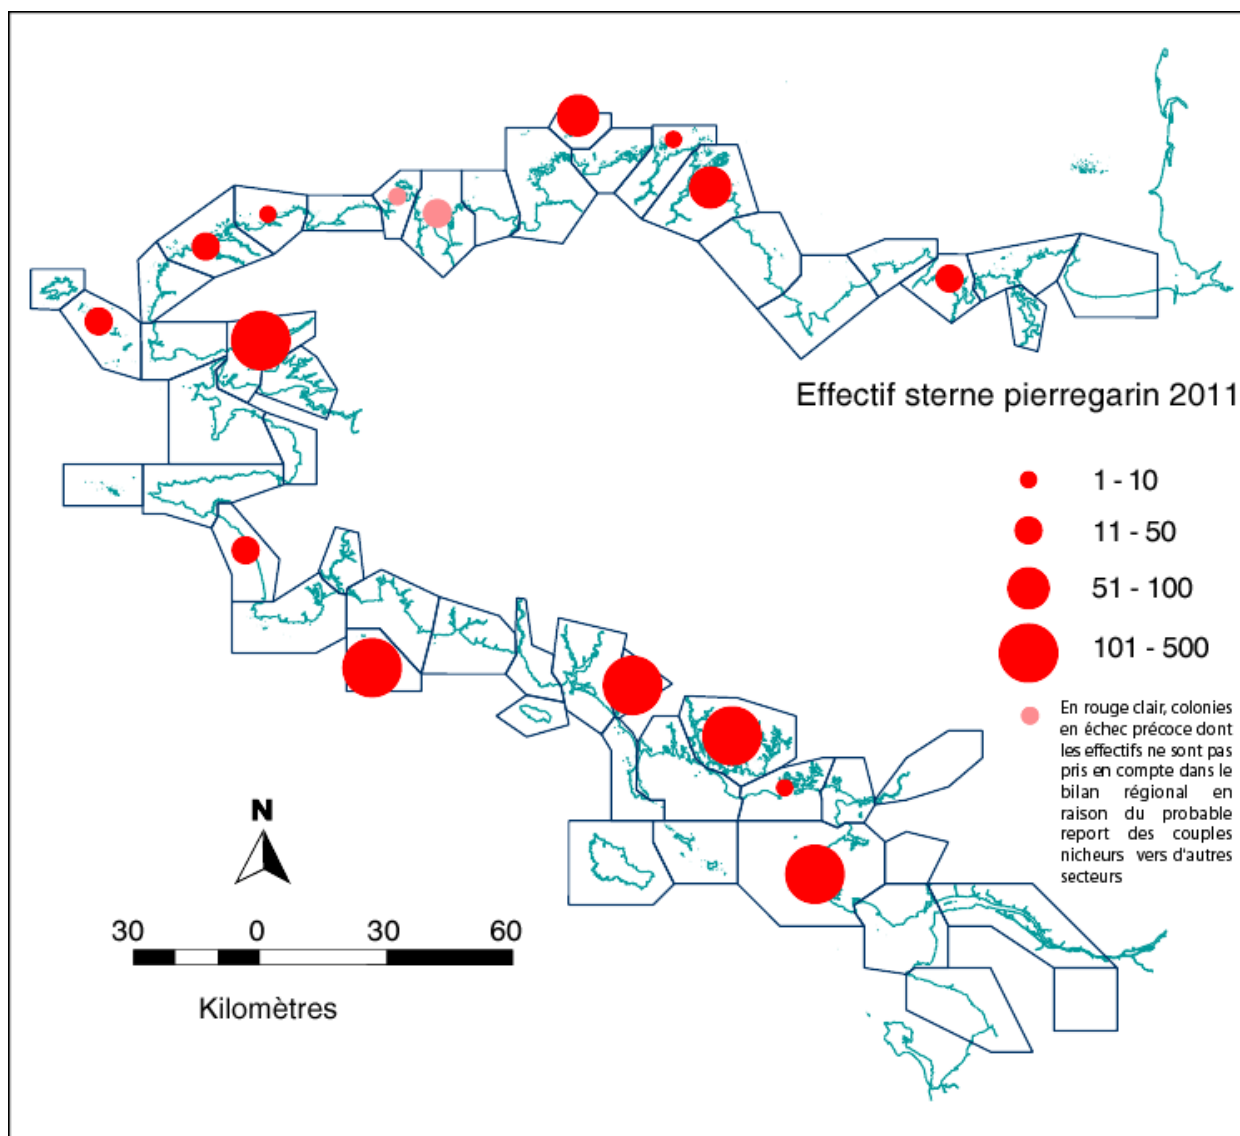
Effectif sterne pierregarin 2011

1 - 10

11 - 50

51 - 100

101 - 500

En rouge clair, colonies en échec précoce dont les effectifs ne sont pas pris en compte dans le bilan régional en raison du probable report des couples nicheurs vers d'autres secteurs

N

30 0 30 60

Kilomètres